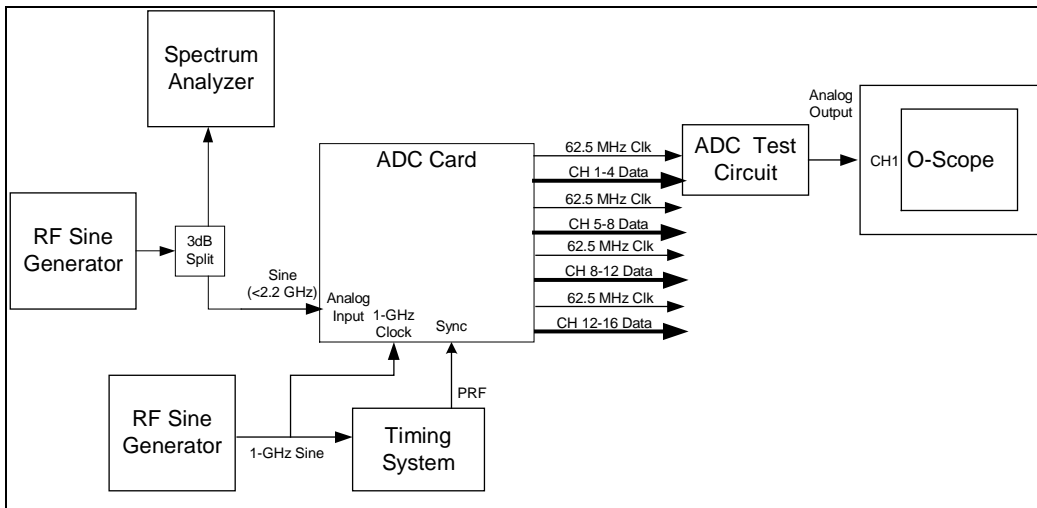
Spectrum Analyzer

RF Sine Generator

3dB Split

Sine (<2.2 GHz)

ADC Card

Analog Input

1-GHz Clock

Sync

62.5 MHz Clk
CH 1-4 Data
62.5 MHz Clk
CH 5-8 Data
62.5 MHz Clk
CH 8-12 Data
62.5 MHz Clk
CH 12-16 Data

ADC Test Circuit

Analog Output

CH1

O-Scope

RF Sine Generator

1-GHz Sine

PRF

Timing System